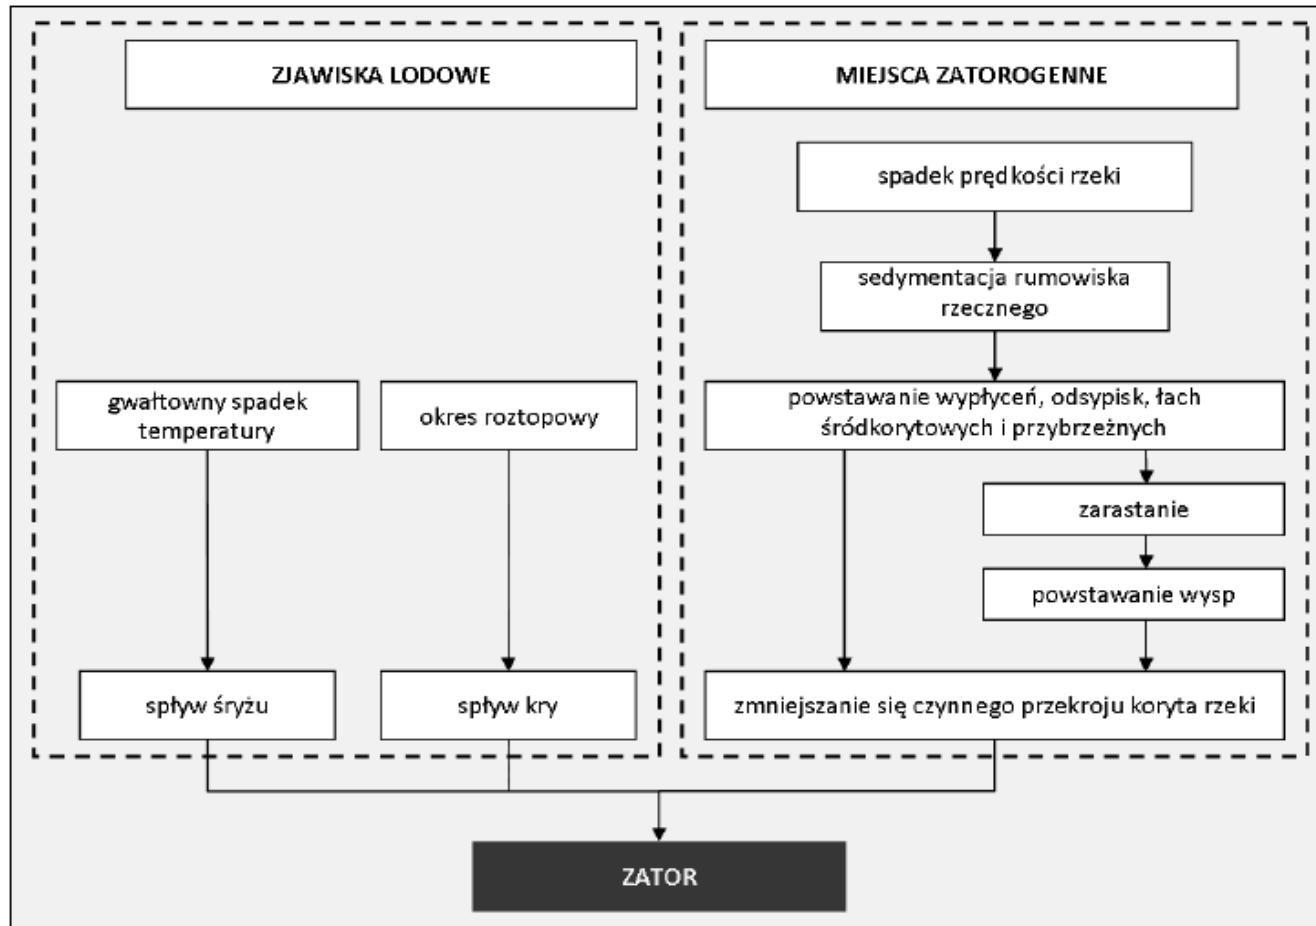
ZJAWISKA LODOWE

gwałtowny spadek temperatury

okres roztopowy

spływ śryżu

spływ kry

MIEJSCA ZATOROGENNE

spadek prędkości rzeki

sedymentacja rumowiska rzecznego

powstawanie wypłyceń, odsypisk, łach śródkorytowych i przybrzeżnych

zarastanie

powstawanie wysp

zmniejszanie się czynnego przekroju koryta rzeki

ZATOR